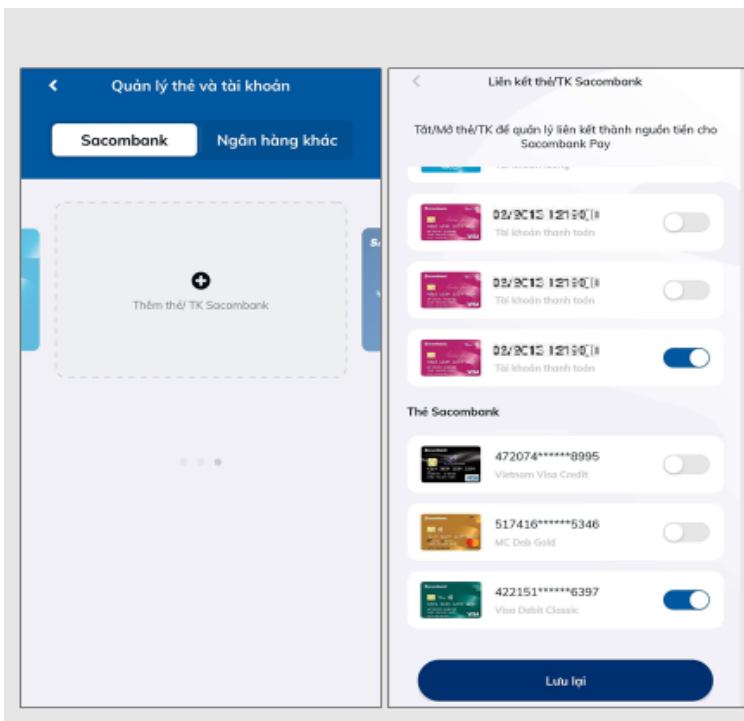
Quản lý thẻ và tài khoản

Sacombank | Ngân hàng khác

Thêm thẻ/ TK Sacombank

Liên kết thẻ/TK Sacombank

Tắt/Mở thẻ/TK để quản lý liên kết thành nguồn tiền cho Sacombank Pay

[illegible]
Tài khoản thanh toán

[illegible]
Tài khoản thanh toán

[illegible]
Tài khoản thanh toán

Thẻ Sacombank

472074******8995
Vietnam Visa Credit

517416******5346
MC Deb Gold

422151******6397
Visa Debit Classic

Lưu lại